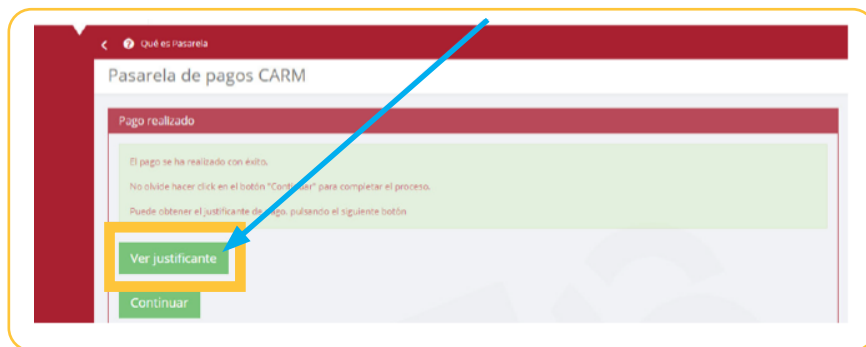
Qué es Pasarela

Pasarela de pagos CARM

Pago realizado

El pago se ha realizado con éxito.

No olvide hacer click en el botón "Continuar" para completar el proceso.

Puede obtener el justificante de pago, pulsando el siguiente botón

Ver justificante

Continuar